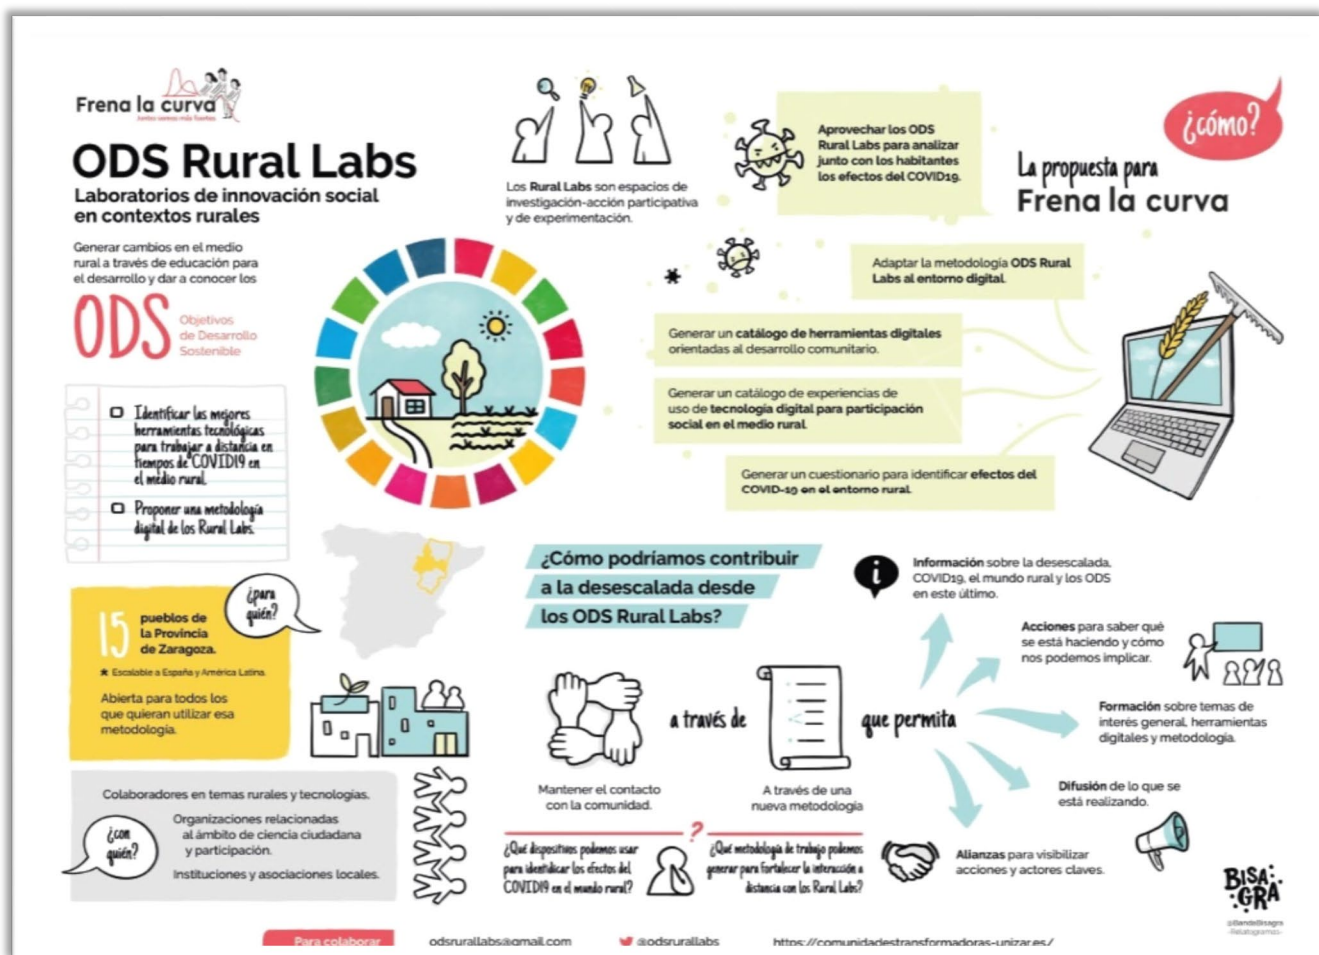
Frena la curva
Juntos somos más fuertes

ODS Rural Labs
Laboratorios de innovación social en contextos rurales

Generar cambios en el medio rural a través de educación para el desarrollo y dar a conocer los

ODS Objetivos de Desarrollo Sostenible

Identificar las mejores herramientas tecnológicas para trabajar a distancia en tiempos de COVID19 en el medio rural.

Proponer una metodología digital de los Rural Labs.

Los Rural Labs son espacios de investigación-acción participativa y de experimentación.

Aprovechar los ODS Rural Labs para analizar junto con los habitantes los efectos del COVID19.

¿cómo?

La propuesta para Frena la curva

Adaptar la metodología ODS Rural Labs al entorno digital.

Generar un catálogo de herramientas digitales orientadas al desarrollo comunitario.

Generar un catálogo de experiencias de uso de tecnología digital para participación social en el medio rural.

Generar un cuestionario para identificar efectos del COVID-19 en el entorno rural.

15 pueblos de la Provincia de Zaragoza.

¿para quién?

★ Escalable a España y América Latina.

Abierta para todos los que quieran utilizar esa metodología.

¿Cómo podríamos contribuir a la desescalada desde los ODS Rural Labs?

Información sobre la desescalada, COVID19, el mundo rural y los ODS en este último.

Acciones para saber qué se está haciendo y cómo nos podemos implicar.

Formación sobre temas de interés general, herramientas digitales y metodología.

Difusión de lo que se está realizando.

Alianzas para visibilizar acciones y actores claves.

a través de

que permita

Mantener el contacto con la comunidad.

A través de una nueva metodología

Colaboradores en temas rurales y tecnologías.

Organizaciones relacionadas al ámbito de ciencia ciudadana y participación.

Instituciones y asociaciones locales.

¿con quién?

¿Qué dispositivos podemos usar para identificar los efectos del COVID19 en el mundo rural?

?

¿Qué metodología de trabajo podemos generar para fortalecer la interacción a distancia con los Rural Labs?

BISAGRA
@BandaBisagra
-Relatogramas-

Para colaborar

odsrurallabs@gmail.com

@odsrurallabs

https://comunidadestransformadoras-unizar.es/